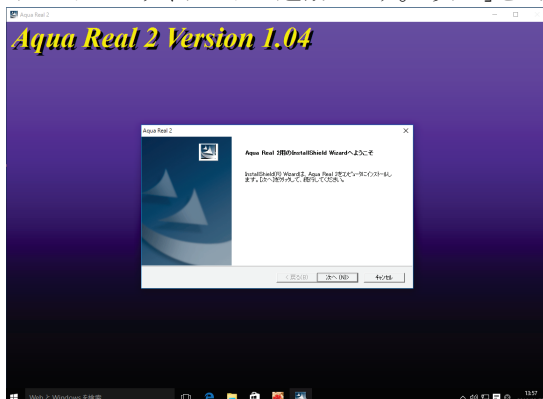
Aqua Real 2

Aqua Real 2 Version 1.04

Aqua Real 2

Aqua Real 2用のInstallShield Wizardへようこそ

InstallShield(R) Wizardは、Aqua Real 2をコンピュータにインストールします。[次へ]をクリックして、続行してください。

< 戻る(B)
次へ (N)>
キャンセル

Webと Windows を検索

13:57